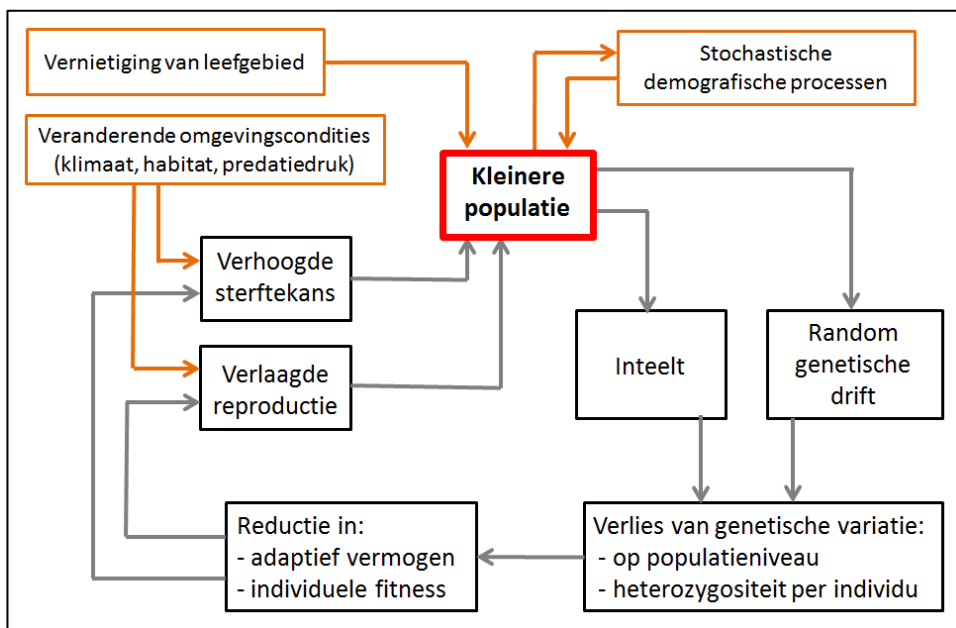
Vernietiging van leefgebied

Stochastische demografische processen

Veranderende omgevingscondities (klimaat, habitat, predatiedruk)

Kleinere populatie

Verhoogde sterftekans

Verlaagde reproductie

Inteelt

Random genetische drift

Reductie in:
- adaptief vermogen
- individuele fitness

Verlies van genetische variatie:
- op populatieniveau
- heterozygositeit per individu